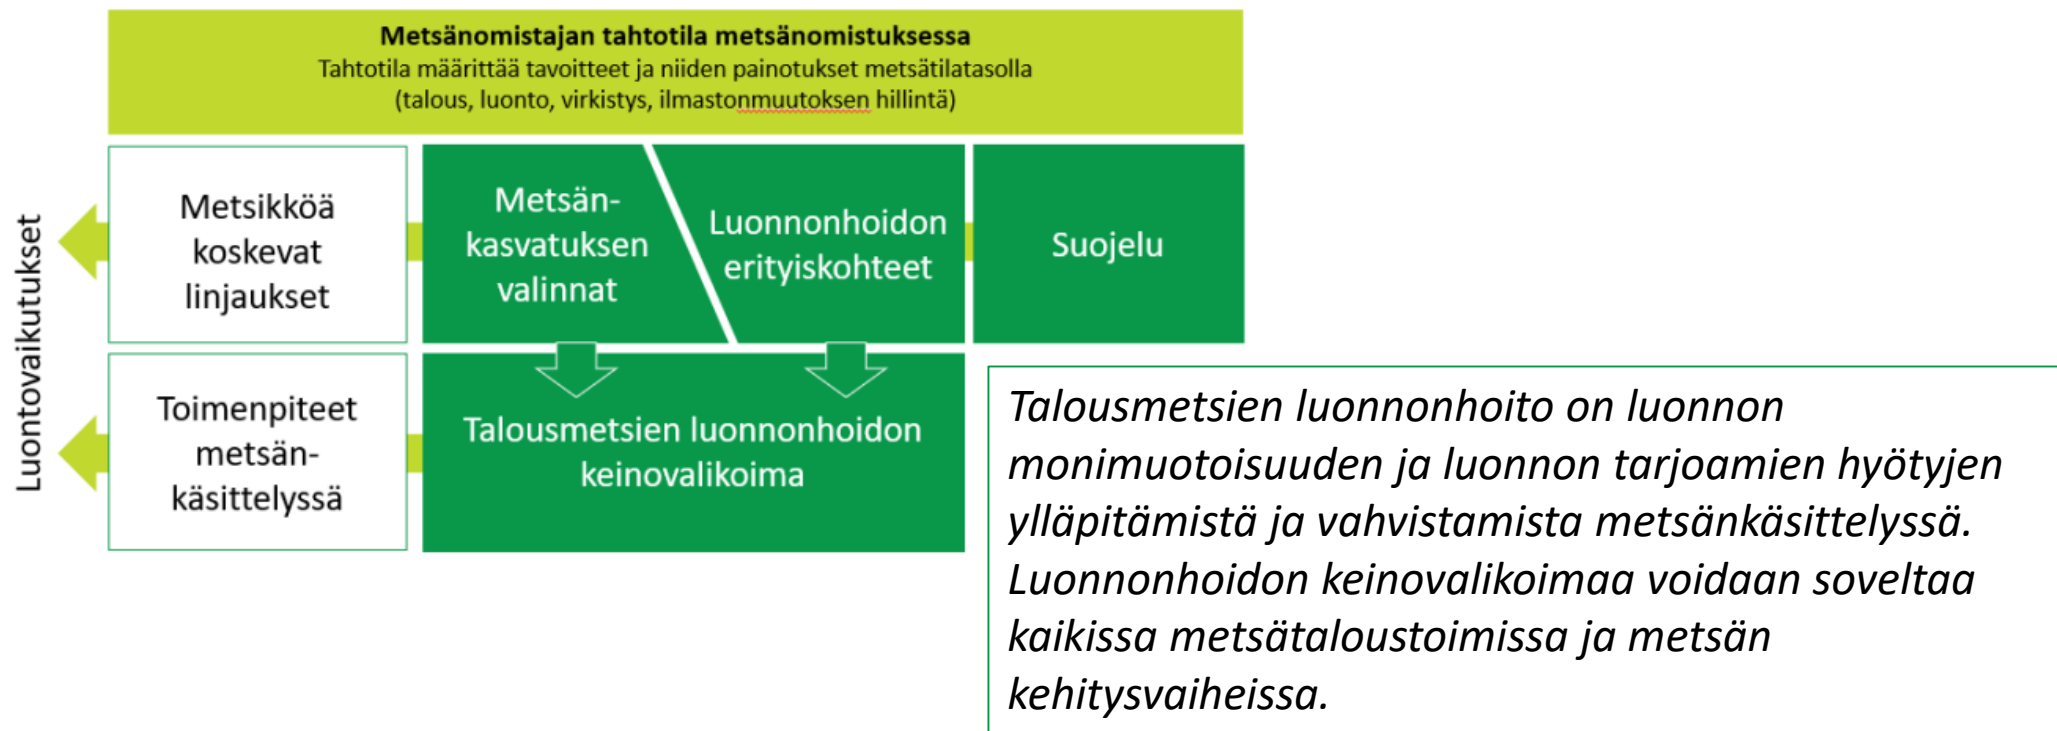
**Metsänomistajan tahtotila metsänomistuksessa**
Tahtotila määrittää tavoitteet ja niiden painotukset metsätilatasolla (talous, luonto, virkistys, ilmastonmuutoksen hillintä)

Luontovaikutukset

Metsikköä koskevat linjaukset

Metsänkasvatuksen valinnat

Luonnonhoidon erityiskohteet

Suojelu

Toimenpiteet metsänkäsittelyssä

Talousmetsien luonnonhoidon keinovalikoima

*Talousmetsien luonnonhoito on luonnon monimuotoisuuden ja luonnon tarjoamien hyötyjen ylläpitämistä ja vahvistamista metsänkäsittelyssä. Luonnonhoidon keinovalikoimaa voidaan soveltaa kaikissa metsätaloustoimissa ja metsän kehitysvaiheissa.*